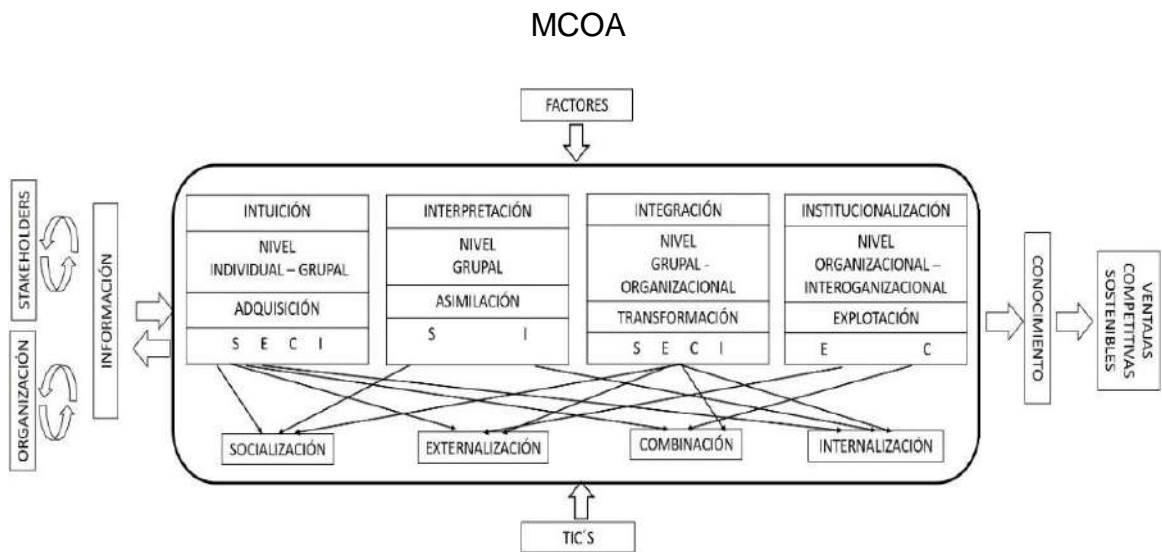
MCOA

FACTORES

STAKEHOLDERS

ORGANIZACIÓN

INFORMACIÓN

| INTUICIÓN | INTERPRETACIÓN | INTEGRACIÓN | INSTITUCIONALIZACIÓN |
|---|---|---|---|
| NIVEL INDIVIDUAL – GRUPAL | NIVEL GRUPAL | NIVEL GRUPAL - ORGANIZACIONAL | NIVEL ORGANIZACIONAL – INTEROGANIZACIONAL |
| ADQUISICIÓN | ASIMILACIÓN | TRANSFORMACIÓN | EXPLOTACIÓN |
| S E C I | S I | S E C I | E C |

SOCIALIZACIÓN

EXTERNALIZACIÓN

COMBINACIÓN

INTERNALIZACIÓN

TIC'S

CONOCIMIENTO

VENTAJAS COMPETITIVAS SOSTENIBLES